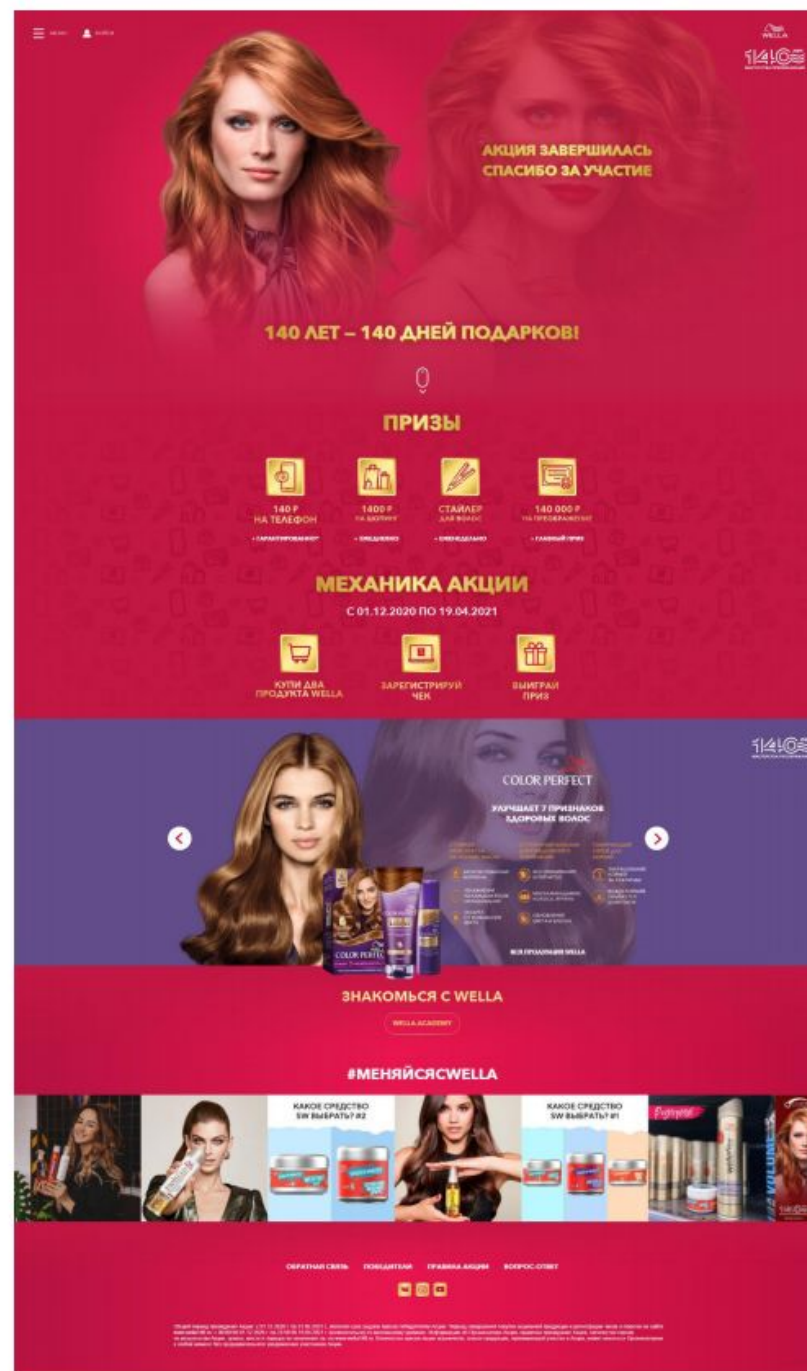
МЕНЮ ВОЙТИ

WELLA

140

АКЦИЯ ЗАВЕРШИЛАСЬ
СПАСИБО ЗА УЧАСТИЕ

140 ЛЕТ – 140 ДНЕЙ ПОДАРКОВ!

ПРИЗЫ

140 ₽ НА ТЕЛЕФОН
• ГАРАНТИРОВАННЫЙ

1400 ₽ НА ШОПИНГ
• ЕЖЕДНЕВНО

СТАЙЛЕР ДЛЯ ВОЛОС
• ЕЖЕНЕДЕЛЬНО

140 000 ₽ НА ПРЕОБРАЖЕНИЕ
• ГЛАВНЫЙ ПРИЗ

МЕХАНИКА АКЦИИ

С 01.12.2020 ПО 19.04.2021

КУПИ ДВА ПРОДУКТА WELLA

ЗАРЕГИСТРИРУЙ ЧЕК

ВЫИГРАЙ ПРИЗ

140

COLOR PERFECT

УЛУЧШАЕТ 7 ПРИЗНАКОВ ЗДОРОВЫХ ВОЛОС

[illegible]

ВСЕ ПРОДУКЦИЯ WELLA

COLOR PERFECT

ЗНАКОМЬСЯ С WELLA

WELLA ACADEMY

#МЕНЯЙСЯСWELLA

КАКОЕ СРЕДСТВО SW ВЫБРАТЬ? #2

КАКОЕ СРЕДСТВО SW ВЫБРАТЬ? #1

ОБРАТНАЯ СВЯЗЬ ПОБЕДИТЕЛИ ПРАВИЛА АКЦИИ ВОПРОС-ОТВЕТ

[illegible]